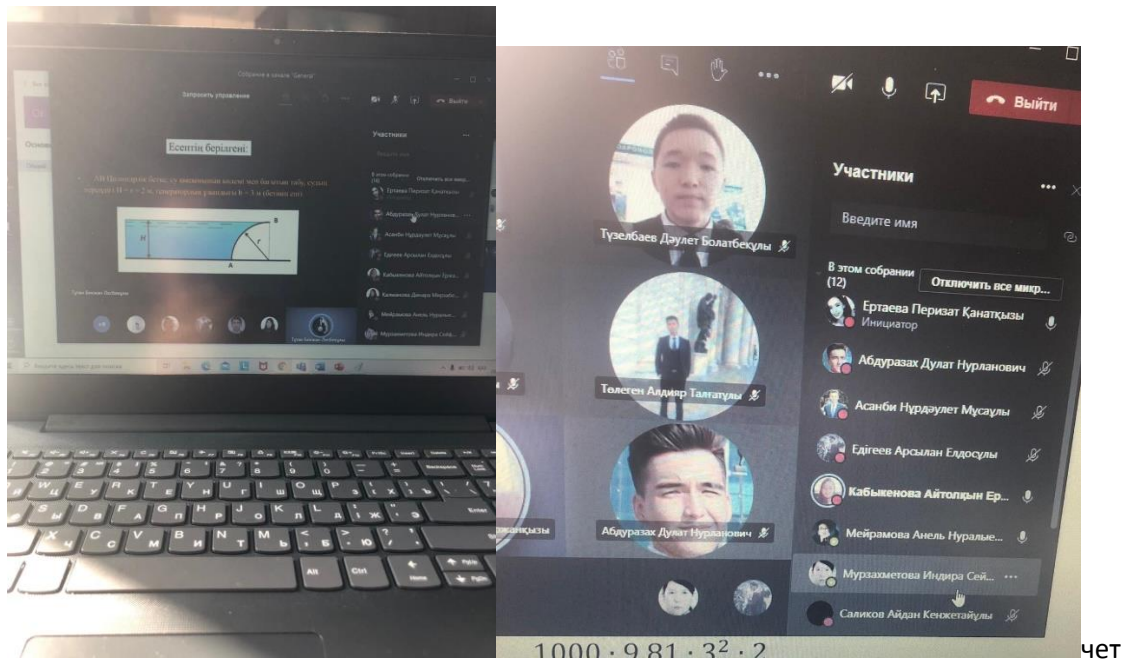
Собрание в канале "General"

Запросить управление

Выйти

Есептің берілгені:

Участники

Введите имя

В этом собрании (12)

Отключить все микр...

Ертаева Перизат Қанатқызы

Абдуразах Дулат Нурланович

Асанби Нұрдәулет Мусаұлы

Едігеев Арсылан Елдосұлы

Кабыкенова Айтолқын Ерл...

Мейрамова Анель Нуралые...

Мурзахметова Индира Сей...

B

H

r

A

Туяк Бекжан Оспанович

Выйти

Участники

Введите имя

Түзелбаев Дәулет Болатбекұлы

В этом собрании (12)

Отключить все микр...

Ертаева Перизат Қанатқызы

Инициатор

Абдуразах Дулат Нурланович

Төлеген Алдияр Талғатұлы

Асанби Нұрдәулет Мусаұлы

Едігеев Арсылан Елдосұлы

Кабыкенова Айтолқын Ер...

Абдуразах Дулат Нурланович

Мейрамова Анель Нуралые...

Мурзахметова Индира Сей...

Саликов Айдан Кенжетайұлы

$1000 \cdot 9.81 \cdot 3^2 \cdot 2$

чет